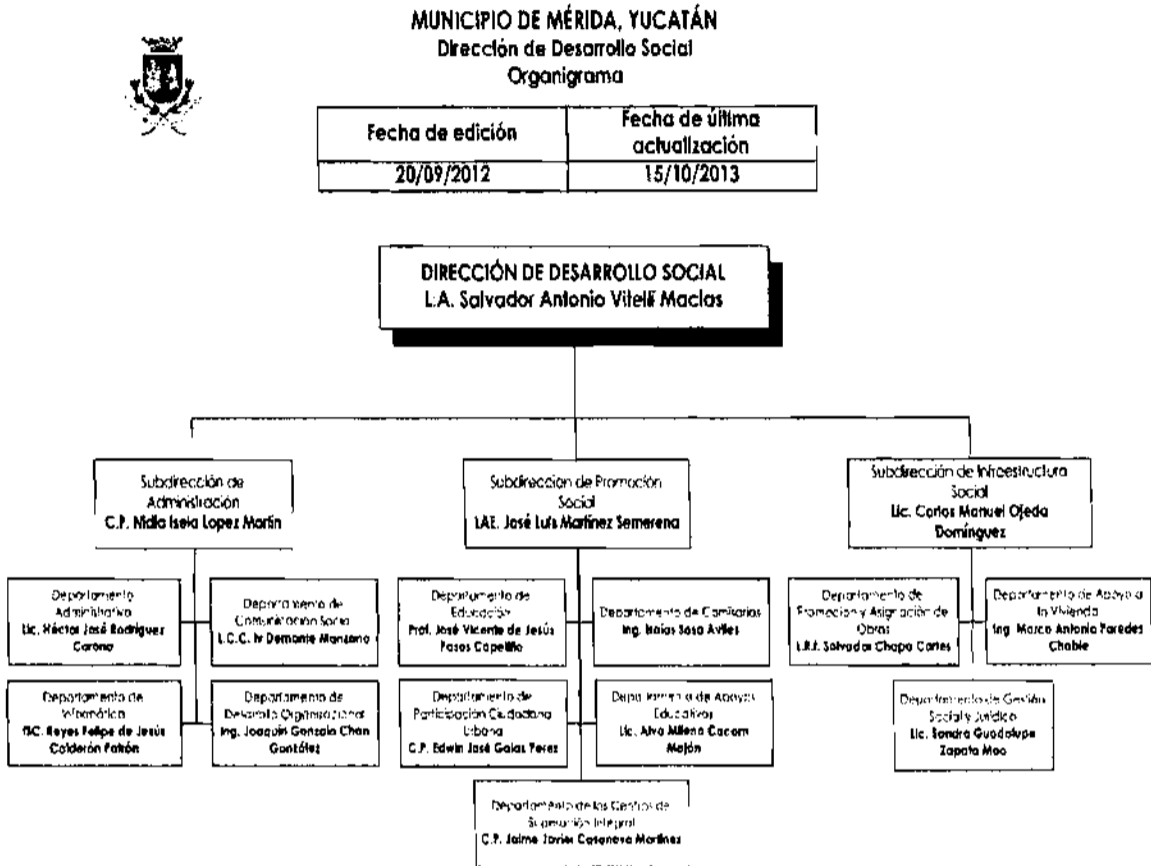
MUNICIPIO DE MÉRIDA, YUCATÁN
Dirección de Desarrollo Social
Organigrama

| Fecha de edición | Fecha de última actualización |
|---|---|
| 20/09/2012 | 15/10/2013 |

DIRECCIÓN DE DESARROLLO SOCIAL
L.A. Salvador Antonio Vitelé Macías

Subdirección de Administración
C.P. Nidia Iseia Lopez Martin

Departamento Administrativo
Lic. Héctor José Rodríguez Carona

Departamento de Comunicación Social
L.C.C. Iv Demante Manzano

Departamento de Informática
ISC. Reyes Felipe de Jesús Calderón Patrón

Departamento de Desarrollo Organizacional
Ing. Joaquín Gonzalo Chan González

Subdirección de Promoción Social
LAE. José Luis Martínez Semerena

Departamento de Educación
Prof. José Vicente de Jesús Pasos Capetillo

Departamento de Comisarías
Ing. Isaías Sosa Aviles

Departamento de Participación Ciudadana Urbana
C.P. Edwin José Gaias Perez

Departamento de Apoyos Educativos
Lic. Alva Milena Cacom Mejón

Departamento de los Centros de Superación Integral
C.P. Jaime Javier Casanova Martínez

Subdirección de Infraestructura Social
Lic. Carlos Manuel Ojeda Domínguez

Departamento de Promoción y Asignación de Obras
L.R.I. Salvador Chapa Cortes

Departamento de Apoyo a la Vivienda
Ing. Marco Antonio Paredes Chablé

Departamento de Gestión Social y Jurídica
Lic. Sandra Guadalupe Zapata Moo